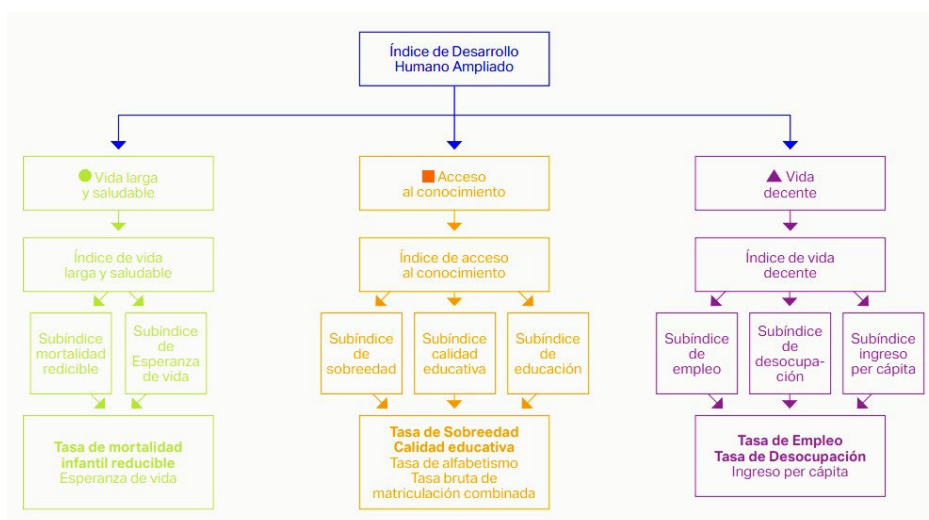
Índice de Desarrollo Humano Ampliado

Vida larga y saludable

Índice de vida larga y saludable

Subíndice mortalidad redicible

Subíndice de Esperanza de vida

**Tasa de mortalidad infantil reducible**
Esperanza de vida

Acceso al conocimiento

Índice de acceso al conocimiento

Subíndice de sobreedad

Subíndice calidad educativa

Subíndice de educación

**Tasa de Sobreedad**
**Calidad educativa**
Tasa de alfabetismo
Tasa bruta de matriculación combinada

Vida decente

Índice de vida decente

Subíndice de empleo

Subíndice de desocupación

Subíndice ingreso per cápita

**Tasa de Empleo**
**Tasa de Desocupación**
Ingreso per cápita